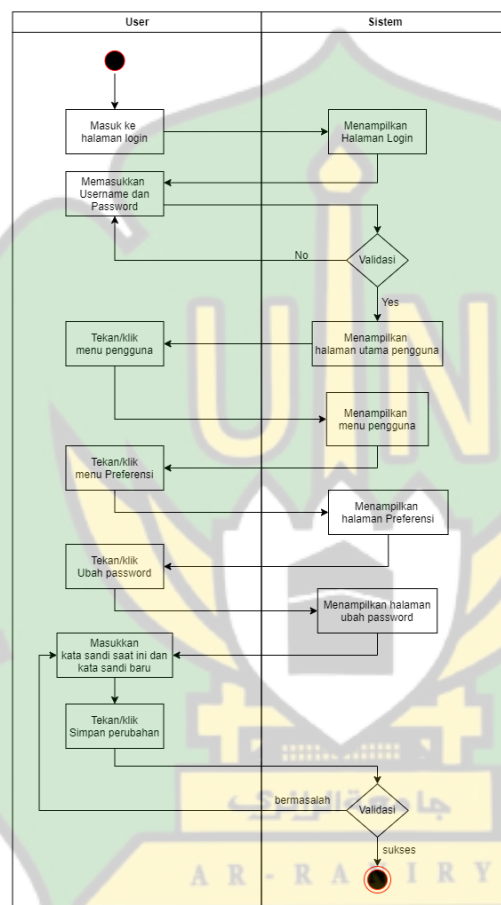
| User | Sistem |
|---|---|

Masuk ke halaman login

Menampilkan Halaman Login

Memasukkan Username dan Password

No

Validasi

Yes

Tekan/klik menu pengguna

Menampilkan halaman utama pengguna

Menampilkan menu pengguna

Tekan/klik menu Preferensi

Menampilkan halaman Preferensi

Tekan/klik Ubah password

Menampilkan halaman ubah password

Masukkan kata sandi saat ini dan kata sandi baru

Tekan/klik Simpan perubahan

bermasalah

Validasi

sukses

AR-RANIRY